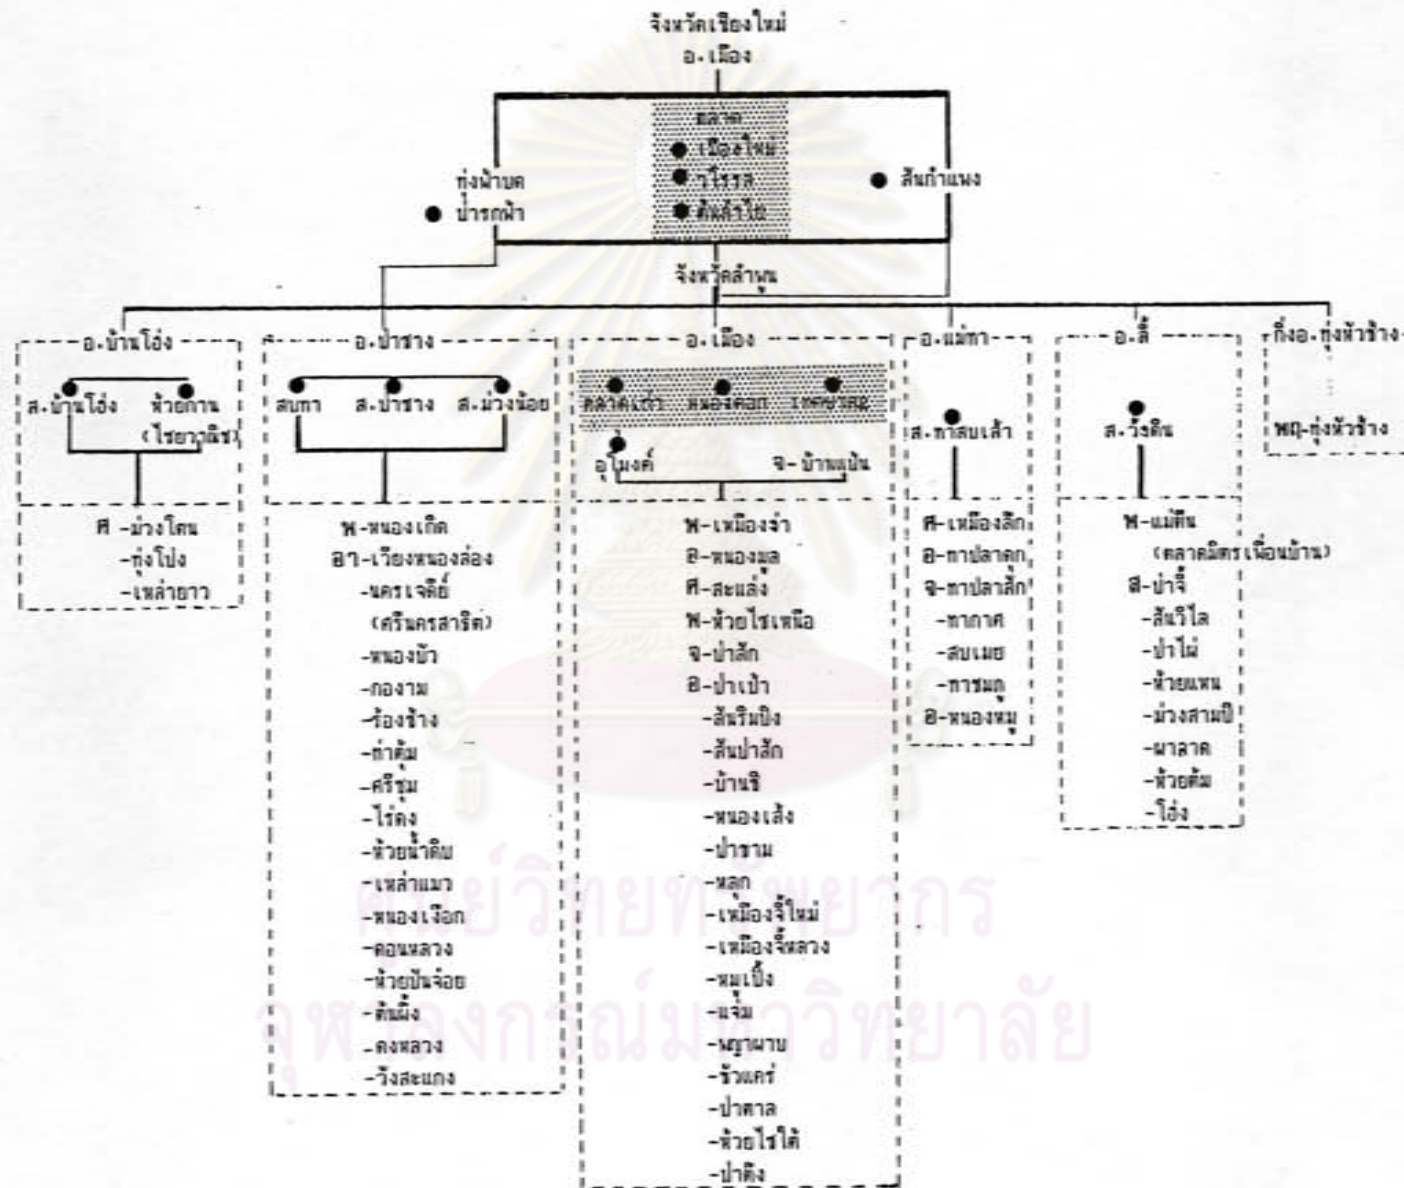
จังหวัดเชียงใหม่
อ.เมือง

ตลาด
เมืองใหม่
วโรรส
ต้นลำไย

ทุ่งฟ้าบด
ป่ารกฟ้า

สันกำแพง

จังหวัดลำพูน

อ.บ้านโฮ่ง
ส.บ้านโฮ่ง
ห้วยกาน (ไชยาวณิช)
ศ -ม่วงโตน
-ทุ่งโป่ง
-เหล่ายาว

อ.ป่าซาง
สบทา
ส.ป่าซาง
ส.ม่วงน้อย
พ-หนองเกิด
อา-เวียงหนองล่อง
-นครเจดีย์
(ศรีนครสาริต)
-หนองบัว
-กองาม
-ร้องช้าง
-ท่าตุ้ม
-ศรีชุม
-ไร่ดง
-ห้วยน้ำดิบ
-เหล่าแมว
-หนองเงือก
-ดอนหลวง
-ห้วยปันจ้อย
-ต้นผึ้ง
-ดงหลวง
-วังสะแกง

อ.เมือง
ตลาดเก่า
หนองดอก
เทศบาลฯ
อุโมงค์
จ- บ้านแป้น
พ-เหมืองง่า
อ-หนองมล
ศ-สะแล่ง
พ-ห้วยไซเหนือ
จ-ป่าสัก
อ-ป่าเป้า
-สันริมปิง
-สันป่าสัก
-บ้านธิ
-หนองเส้ง
-ป่าขาม
-หลุก
-เหมืองจี้ใหม่
-เหมืองจี้หลวง
-หมูเปิ้ง
-แจ่ม
-พญาผาบ
-ร้องแคร่
-ป่าตาล
-ห้วยไซใต้
-ป่าติ้ง

อ.แม่ทา
ส.ทาสบเส้า
ศ-เหมืองลึก
อ-ทาปลาดุก
จ-ทาปลาดุก
-ทากาศ
-สบเมย
-ทาชมภู
อ-หนองหมู

อ.ลี้
ส.วังดิน
พ-แม่ตืน
(ตลาดมิตรเพื่อนบ้าน)
ส-ป่าจี้
-สันวิไล
-ป่าไผ่
-ห้วยแหน
-ม่วงสามปี
-ผาลาด
-ห้วยต้ม
-โฮ่ง

กิ่งอ.ทุ่งหัวช้าง
พฤ-ทุ่งหัวช้าง

ศูนย์วิทยทรัพยากร
จุฬาลงกรณ์มหาวิทยาลัย